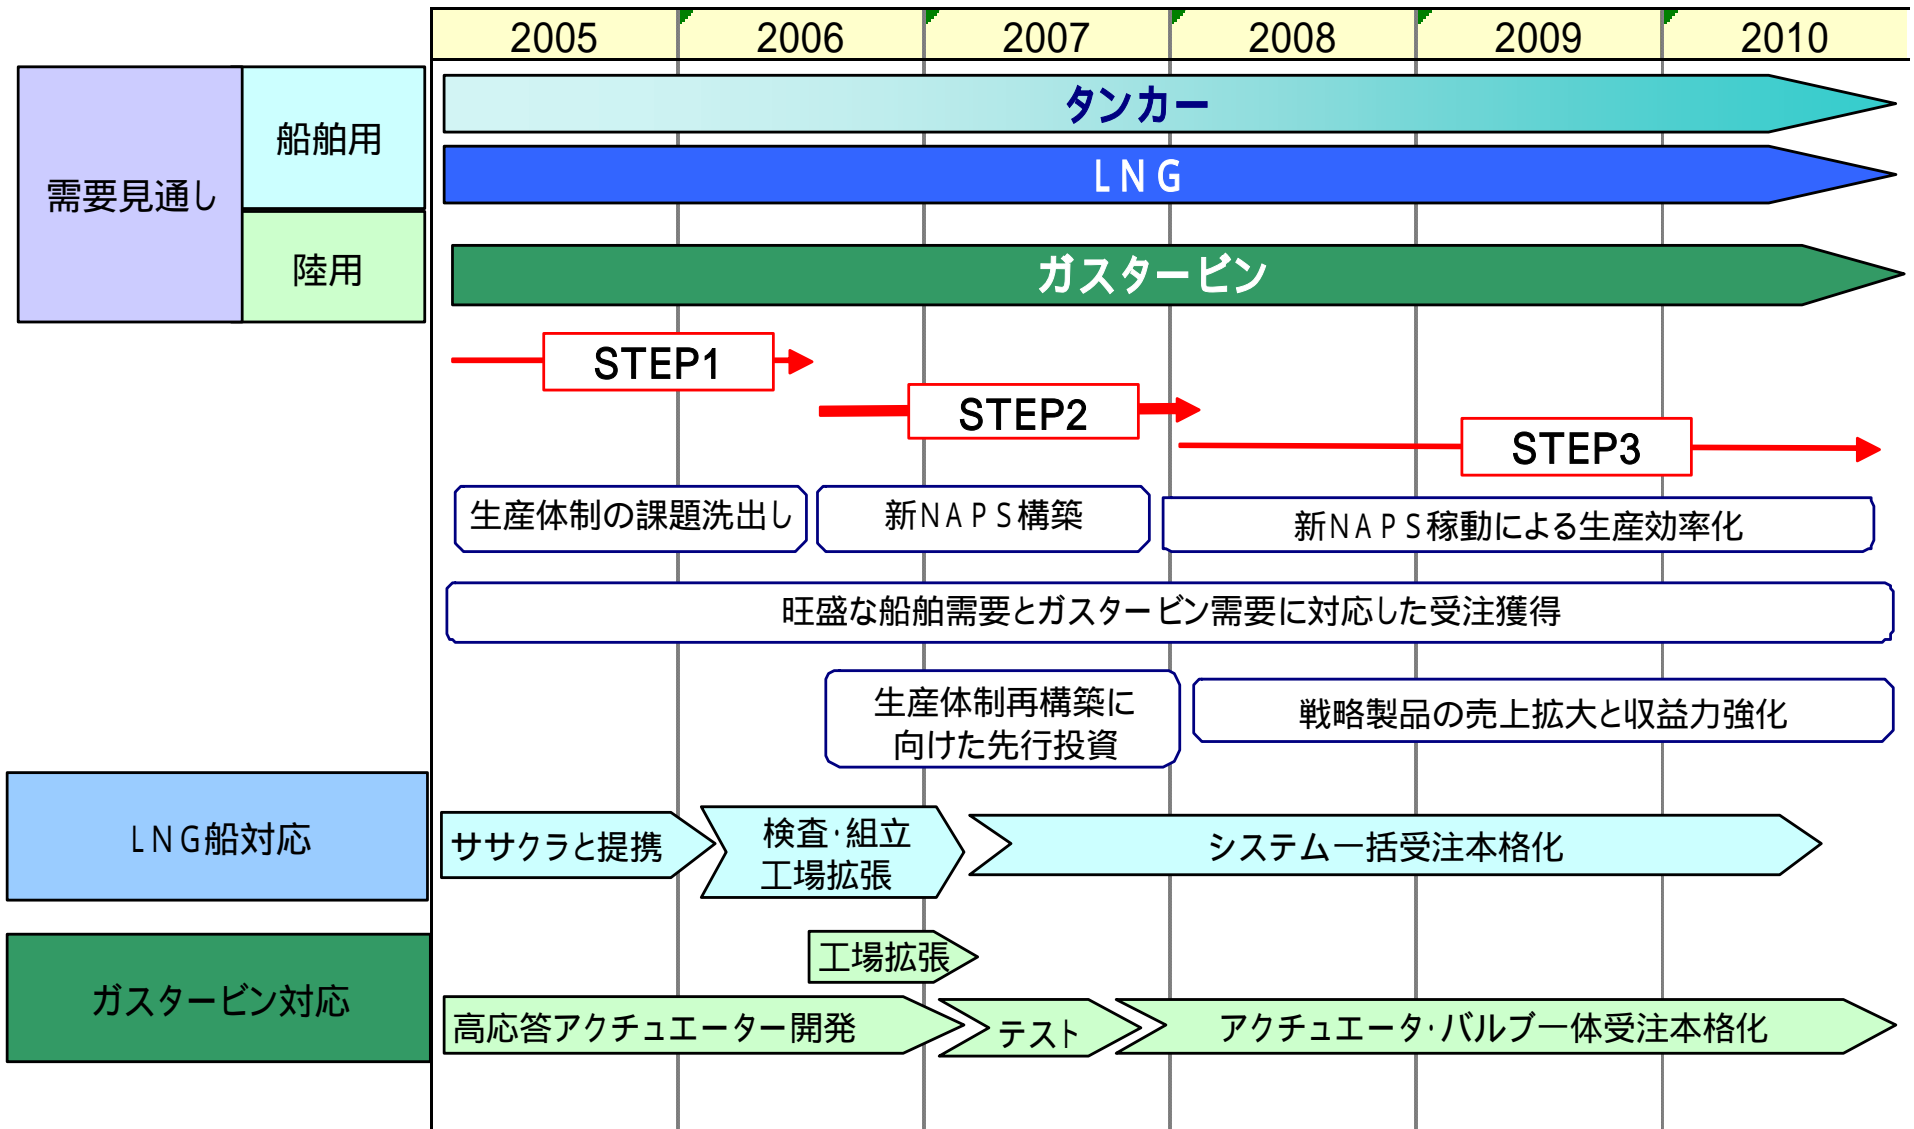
| 2005 | 2006 | 2007 | 2008 | 2009 | 2010 |
|---|---|---|---|---|---|

需要見通し

船舶用

陸用

タンカー

ＬＮＧ

ガスタービン

STEP1

STEP2

STEP3

生産体制の課題洗出し

新ＮＡＰＳ構築

新ＮＡＰＳ稼動による生産効率化

旺盛な船舶需要とガスタービン需要に対応した受注獲得

生産体制再構築に向けた先行投資

戦略製品の売上拡大と収益力強化

ＬＮＧ船対応

ササクラと提携

検査･組立工場拡張

システム一括受注本格化

ガスタービン対応

工場拡張

高応答アクチュエーター開発

テスト

アクチュエータ･バルブ一体受注本格化